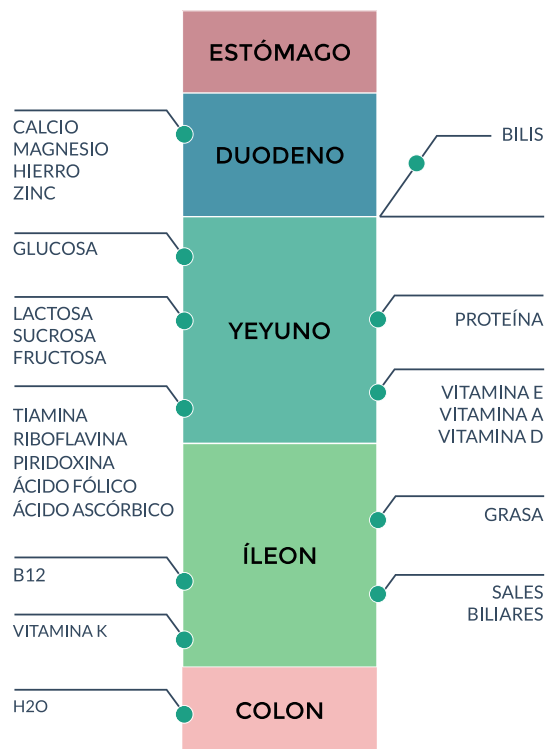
ESTÓMAGO

CALCIO
MAGNESIO
HIERRO
ZINC

DUODENO

BILIS

GLUCOSA

LACTOSA
SUCROSA
FRUCTOSA

YEYUNO

PROTEÍNA

TIAMINA
RIBOFLAVINA
PIRIDOXINA
ÁCIDO FÓLICO
ÁCIDO ASCÓRBICO

VITAMINA E
VITAMINA A
VITAMINA D

GRASA

ÍLEON

B12

SALES
BILIARES

VITAMINA K

H2O

COLON